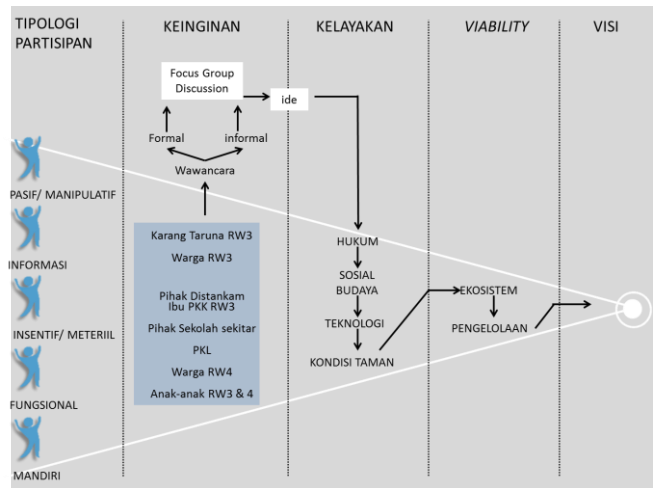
TIPOLOGI PARTISIPAN

KEINGINAN

KELAYAKAN

VIABILITY

VISI

Focus Group Discussion

ide

Formal

informal

Wawancara

PASIF/ MANIPULATIF

INFORMASI

INSENTIF/ METERIIL

FUNGSIONAL

MANDIRI

Karang Taruna RW3

Warga RW3

Pihak Distankam

Ibu PKK RW3

Pihak Sekolah sekitar

PKL

Warga RW4

Anak-anak RW3 & 4

HUKUM

SOSIAL

BUDAYA

TEKNOLOGI

KONDISI TAMAN

EKOSISTEM

PENGELOLAAN